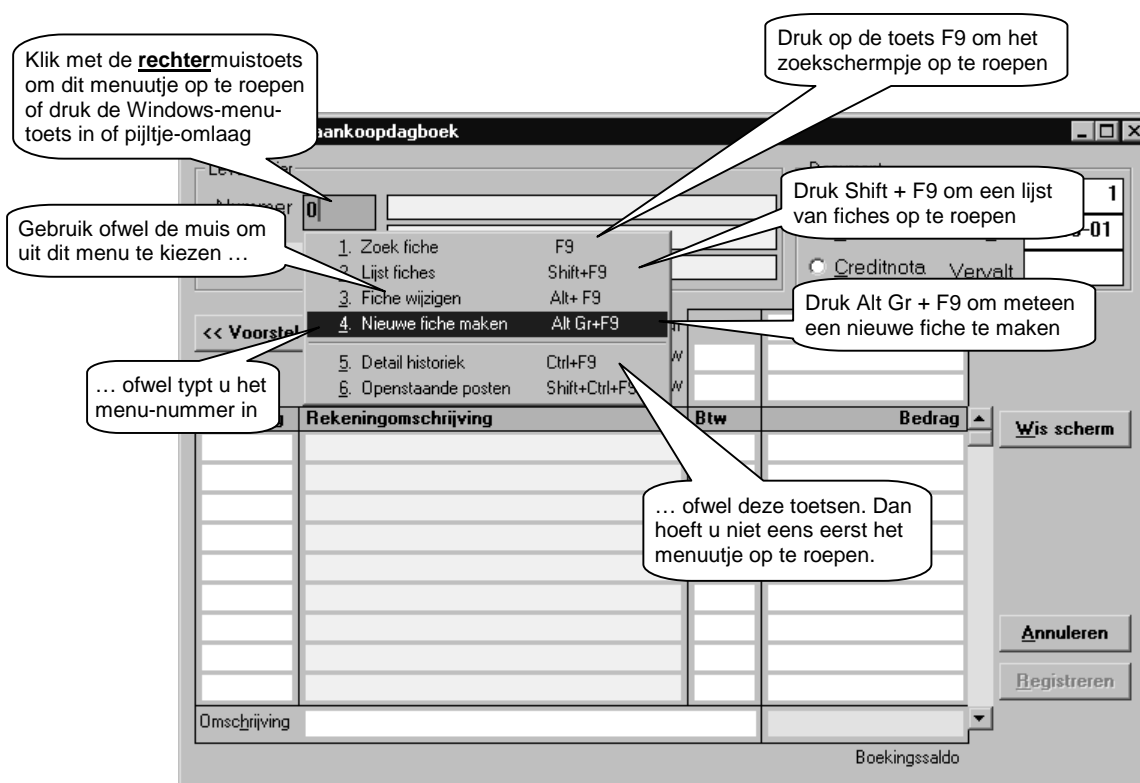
Klik met de **rechter**muistoets om dit menuutje op te roepen of druk de Windows-menutoets in of pijltje-omlaag

Druk op de toets F9 om het zoekschermpje op te roepen

aankoopdagboek

Nummer 0

Druk Shift + F9 om een lijst van fiches op te roepen

1

-01

Gebruik ofwel de muis om uit dit menu te kiezen …

1. Zoek fiche F9
2. Lijst fiches Shift+F9
3. Fiche wijzigen Alt+ F9
4. Nieuwe fiche maken Alt Gr+F9
5. Detail historiek Ctrl+F9
6. Openstaande posten Shift+Ctrl+F9

Creditnota Vervalt

Druk Alt Gr + F9 om meteen een nieuwe fiche te maken

<< Voorstel

… ofwel typt u het menu-nummer in

Rekeningomschrijving | Btw | Bedrag

Wis scherm

… ofwel deze toetsen. Dan hoeft u niet eens eerst het menuutje op te roepen.

Annuleren

Registreren

Omschrijving

Boekingssaldo